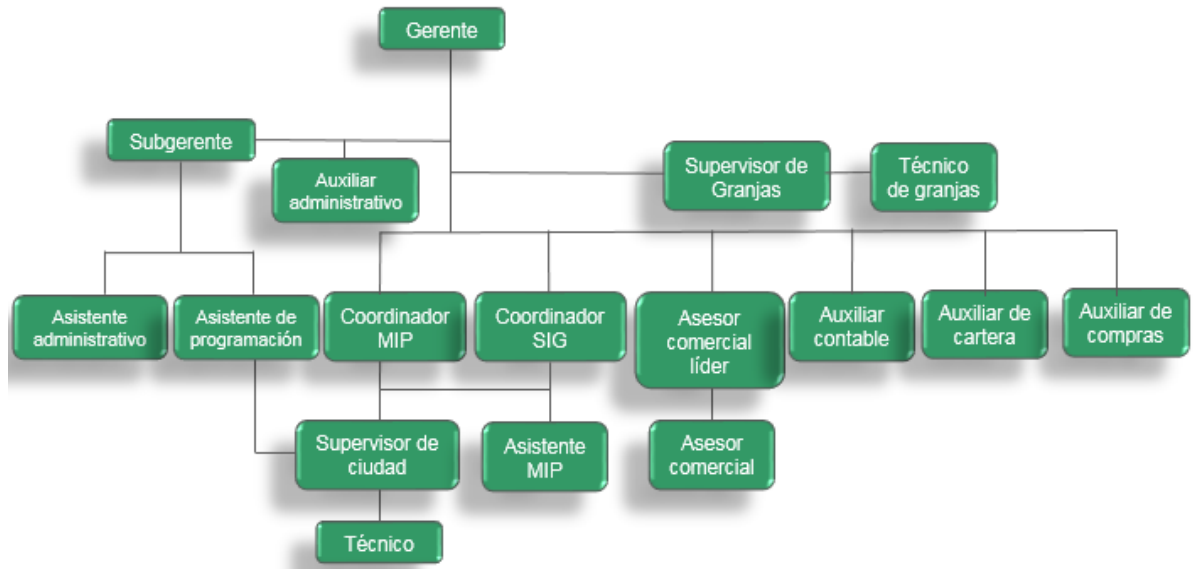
Gerente

Subgerente

Auxiliar administrativo

Supervisor de Granjas

Técnico de granjas

Asistente administrativo

Asistente de programación

Coordinador MIP

Coordinador SIG

Asesor comercial líder

Auxiliar contable

Auxiliar de cartera

Auxiliar de compras

Supervisor de ciudad

Asistente MIP

Asesor comercial

Técnico